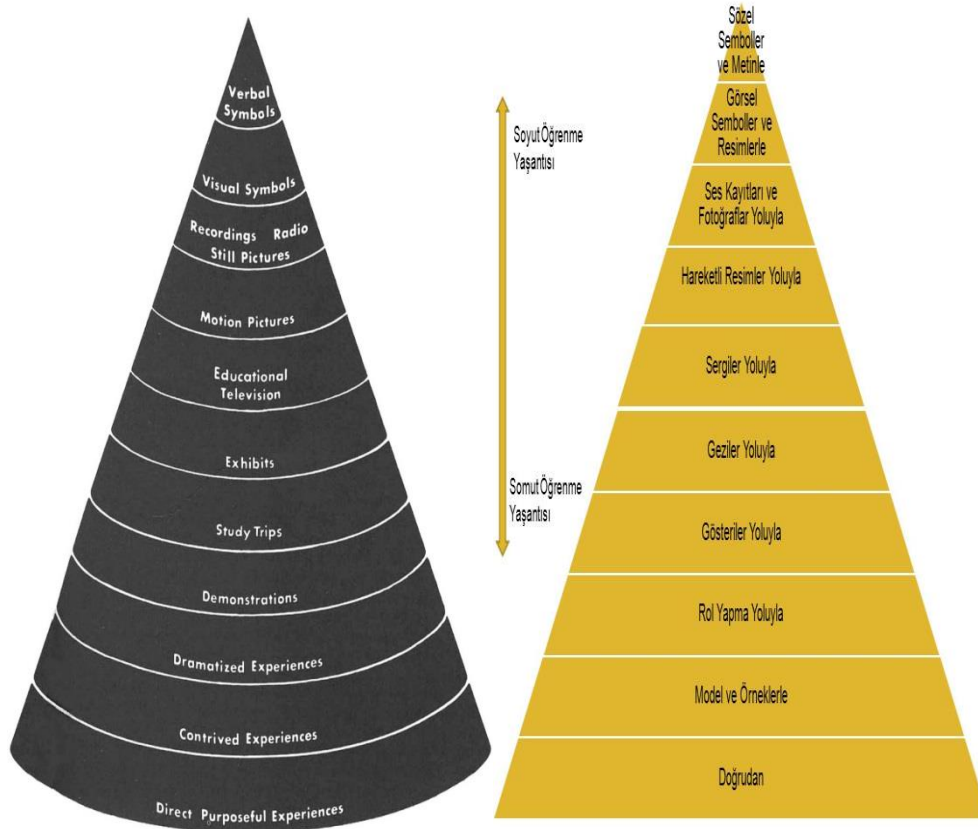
Verbal Symbols

Visual Symbols

Recordings Radio Still Pictures

Motion Pictures

Educational Television

Exhibits

Study Trips

Demonstrations

Dramatized Experiences

Contrived Experiences

Direct Purposeful Experiences

Soyut Öğrenme Yaşantısı

Somut Öğrenme Yaşantısı

Sözel Semboller ve Metinle

Görsel Semboller ve Resimlerle

Ses Kayıtları ve Fotoğraflar Yoluyla

Hareketli Resimler Yoluyla

Sergiler Yoluyla

Geziler Yoluyla

Gösteriler Yoluyla

Rol Yapma Yoluyla

Model ve Örneklerle

Doğrudan